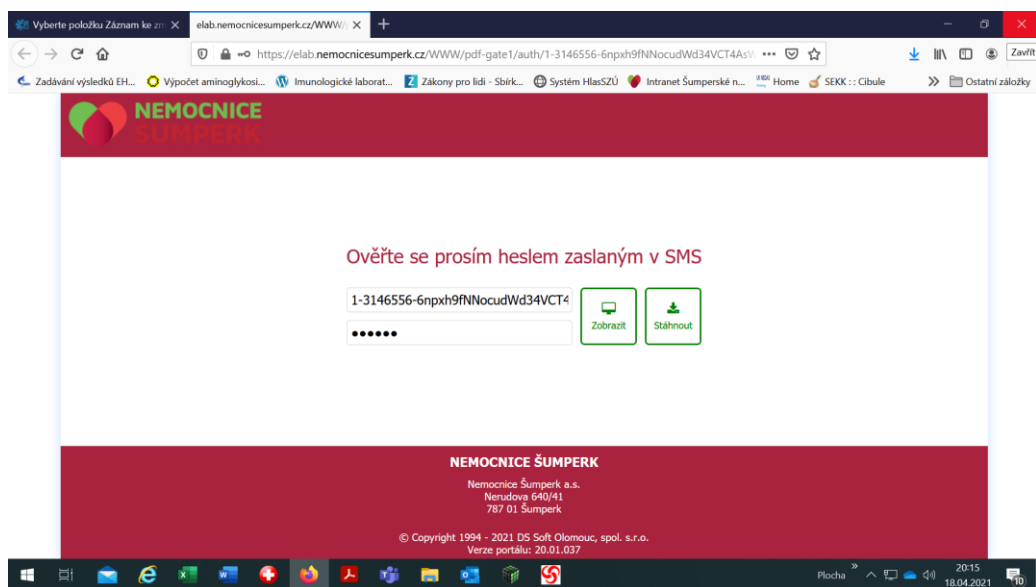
Vyberte položku Záznam ke zm
elab.nemocnicesumperk.cz/WWW/
https://elab.nemocnicesumperk.cz/WWW/pdf-gate1/auth/1-3146556-6npxh9fNNocudWd34VCT4AsV
Zavřít
Zadávání výsledků EH... Výpočet aminoglykosi... Imunologické laborat... Zákony pro lidi - Sbírk... Systém HlasSZÚ Intranet Šumperské n... Home SEKK :: Cibule Ostatní záložky

NEMOCNICE ŠUMPERK

Ověřte se prosím heslem zaslaným v SMS

1-3146556-6npxh9fNNocudWd34VCT4
••••••
Zobrazit
Stáhnout

NEMOCNICE ŠUMPERK
Nemocnice Šumperk a.s.
Nerudova 640/41
787 01 Šumperk

© Copyright 1994 - 2021 DS Soft Olomouc, spol. s.r.o.
Verze portálu: 20.01.037

Plocha
20:15
18.04.2021